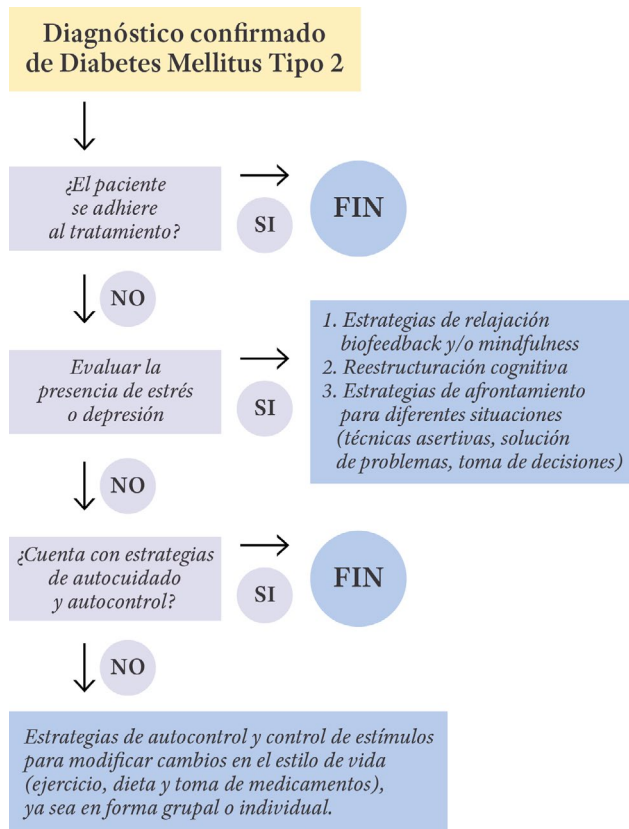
Diagnóstico confirmado de Diabetes Mellitus Tipo 2

¿El paciente se adhiere al tratamiento?

SI

FIN

NO

Evaluar la presencia de estrés o depresión

SI

1. Estrategias de relajación biofeedback y/o mindfulness
2. Reestructuración cognitiva
3. Estrategias de afrontamiento para diferentes situaciones (técnicas asertivas, solución de problemas, toma de decisiones)

NO

¿Cuenta con estrategias de autocuidado y autocontrol?

SI

FIN

NO

Estrategias de autocontrol y control de estímulos para modificar cambios en el estilo de vida (ejercicio, dieta y toma de medicamentos), ya sea en forma grupal o individual.